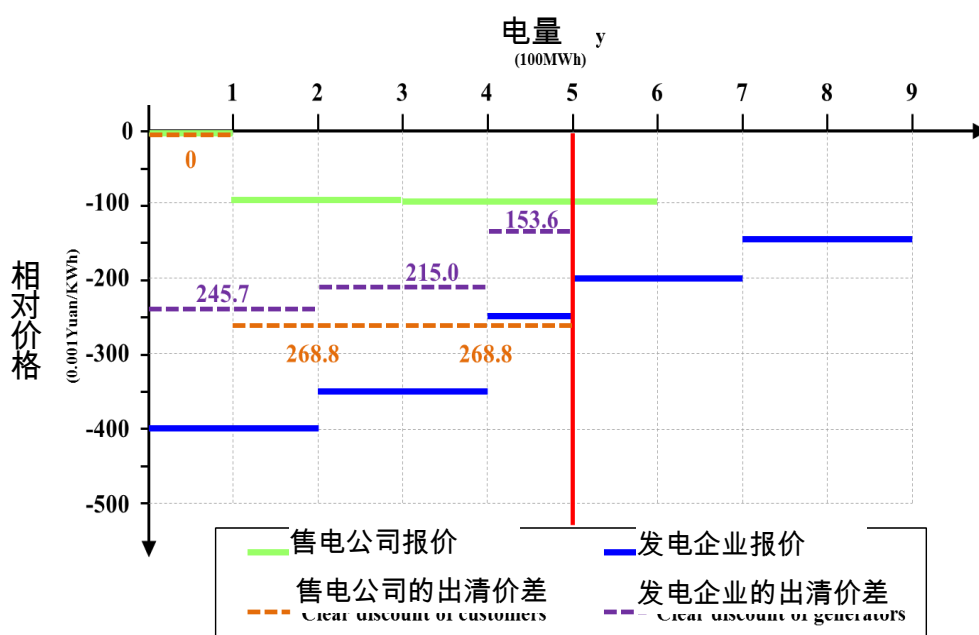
电量 y
(100MWh)

1 2 3 4 5 6 7 8 9

0
-100
-200
-300
-400
-500

相对价格
(0.001Yuan/KWh)

0
153.6
215.0
245.7
268.8
268.8

售电公司报价
发电企业报价
售电公司的出清价差
Clear discount of customers
发电企业的出清价差
Clear discount of generators